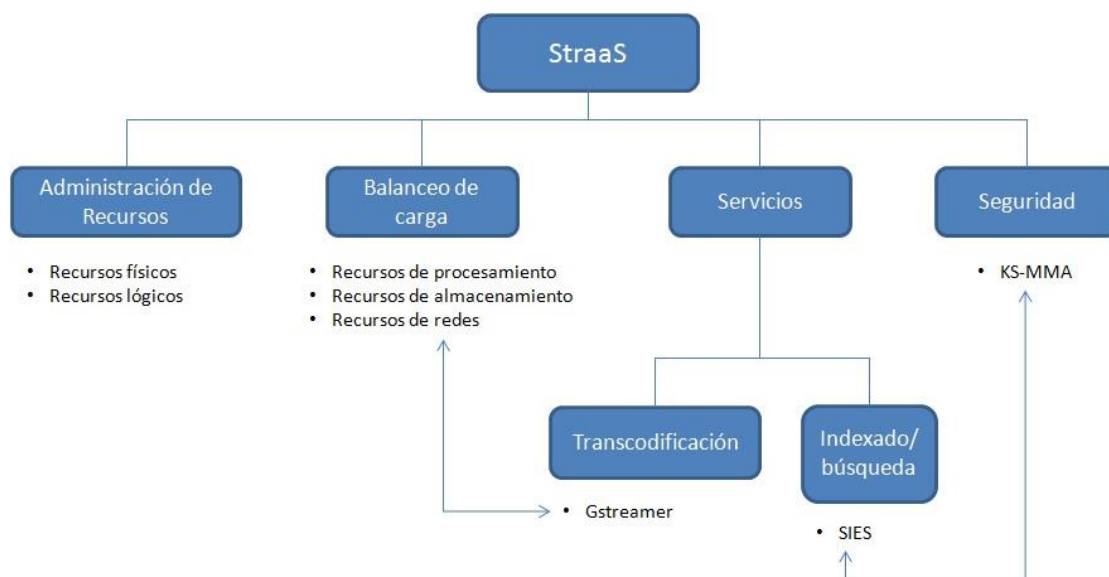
StraaS

Administración de Recursos

- Recursos físicos
- Recursos lógicos

Balanceo de carga

- Recursos de procesamiento
- Recursos de almacenamiento
- Recursos de redes

Servicios

Seguridad

- KS-MMA

Transcodificación

- Gstreamer

Indexado/ búsqueda

- SIES